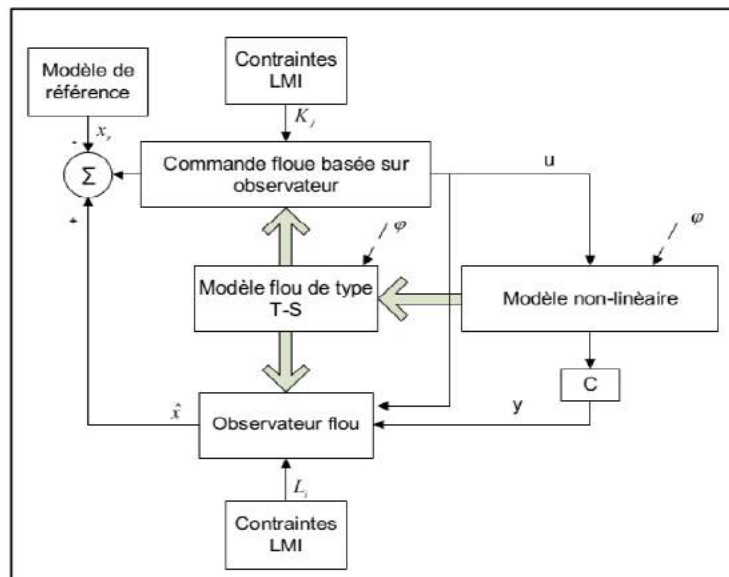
Contraintes LMI

Modèle de référence

$K_j$

$x_r$

-

$\Sigma$

+

Commande floue basée sur observateur

u

$\varphi$

$\varphi$

Modèle flou de type T-S

Modèle non-linèaire

C

$\hat{x}$

y

Observateur flou

$L_i$

Contraintes LMI